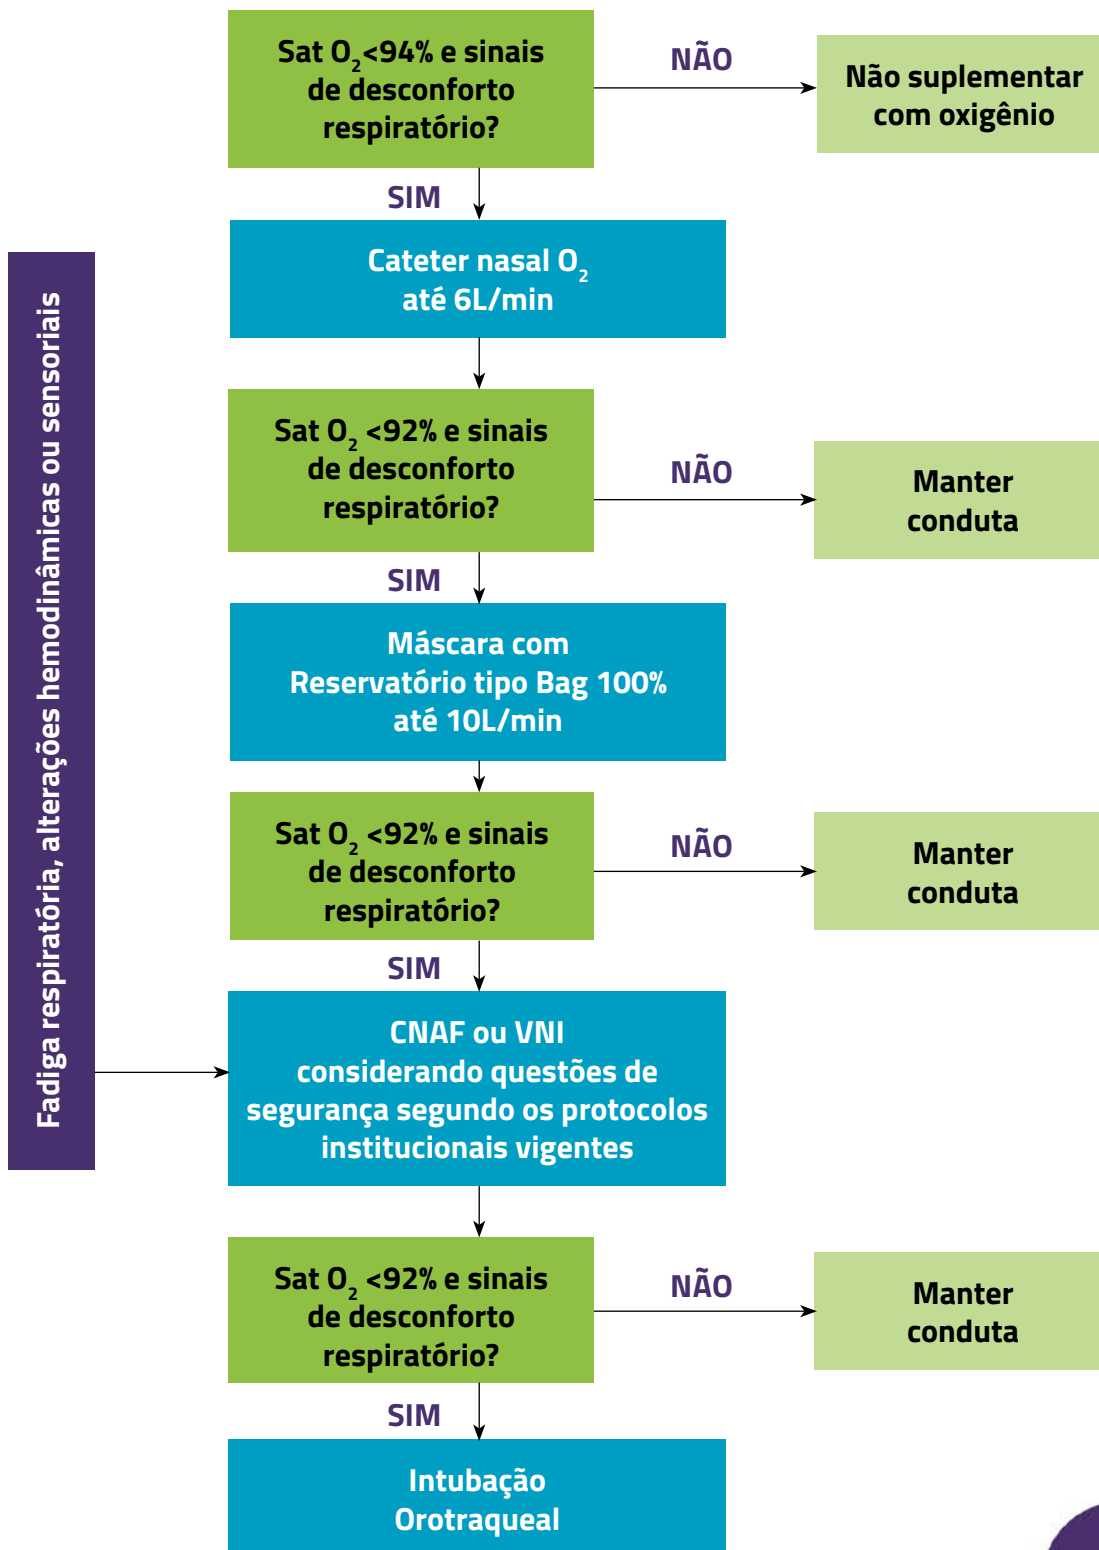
Sat $O_2$<94% e sinais de desconforto respiratório?

NÃO

Não suplementar com oxigênio

SIM

Cateter nasal $O_2$ até 6L/min

Sat $O_2$ <92% e sinais de desconforto respiratório?

NÃO

Manter conduta

SIM

Máscara com Reservatório tipo Bag 100% até 10L/min

Sat $O_2$ <92% e sinais de desconforto respiratório?

NÃO

Manter conduta

SIM

Fadiga respiratória, alterações hemodinâmicas ou sensoriais

CNAF ou VNI considerando questões de segurança segundo os protocolos institucionais vigentes

Sat $O_2$ <92% e sinais de desconforto respiratório?

NÃO

Manter conduta

SIM

Intubação Orotraqueal